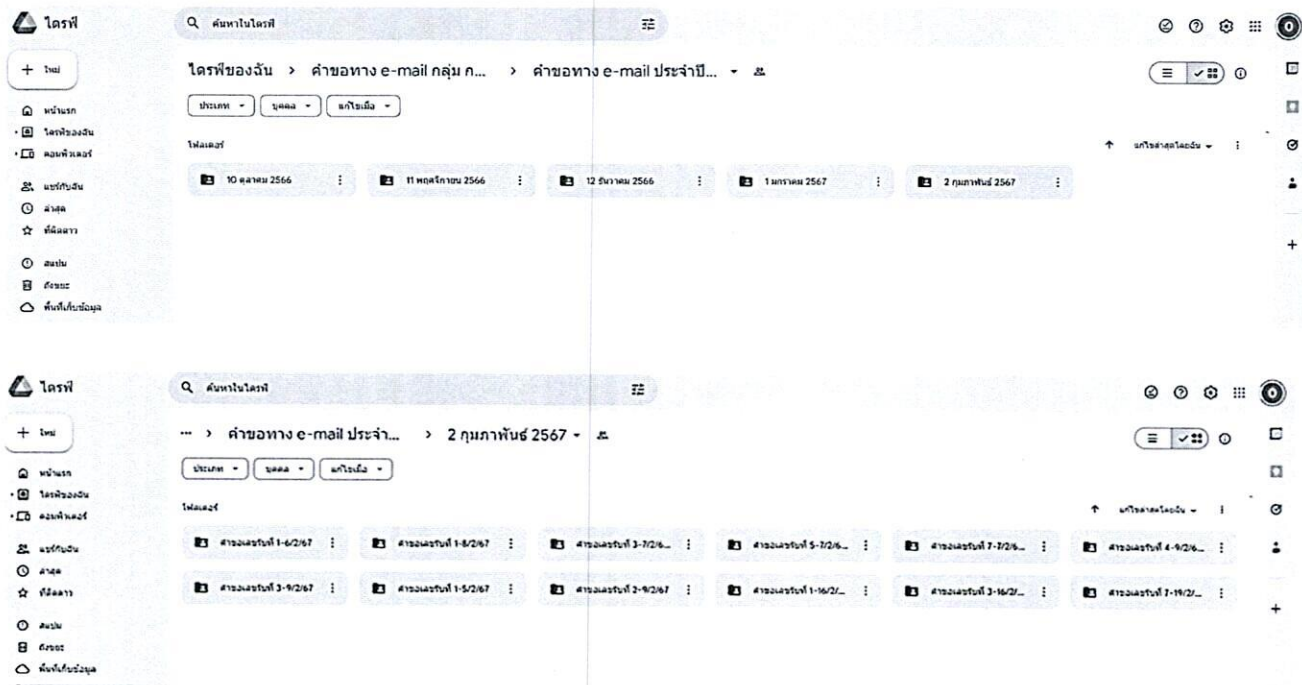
ไดรฟ์

ค้นหาในไดรฟ์

+ ใหม่

หน้าแรก
ไดรฟ์ของฉัน
คอมพิวเตอร์

แชร์กับฉัน
ล่าสุด
ที่ติดดาว

สแปม
ถังขยะ
พื้นที่เก็บข้อมูล

ไดรฟ์ของฉัน > คำขอทาง e-mail กลุ่ม ก... > คำขอทาง e-mail ประจำปี... ▾

ประเภท ▾ บุคคล ▾ แก้ไขเมื่อ ▾

โฟลเดอร์

แก้ไขล่าสุดโดยฉัน ▾

10 ตุลาคม 2566
11 พฤศจิกายน 2566
12 ธันวาคม 2566
1 มกราคม 2567
2 กุมภาพันธ์ 2567

ไดรฟ์

ค้นหาในไดรฟ์

+ ใหม่

หน้าแรก
ไดรฟ์ของฉัน
คอมพิวเตอร์

แชร์กับฉัน
ล่าสุด
ที่ติดดาว

สแปม
ถังขยะ
พื้นที่เก็บข้อมูล

... > คำขอทาง e-mail ประจำ... > 2 กุมภาพันธ์ 2567 ▾

ประเภท ▾ บุคคล ▾ แก้ไขเมื่อ ▾

โฟลเดอร์

แก้ไขล่าสุดโดยฉัน ▾

คำขอเลขรับที่ 1-6/2/67
คำขอเลขรับที่ 1-8/2/67
คำขอเลขรับที่ 3-7/2/6...
คำขอเลขรับที่ 5-7/2/6...
คำขอเลขรับที่ 7-7/2/6...
คำขอเลขรับที่ 4-9/2/6...
คำขอเลขรับที่ 3-9/2/67
คำขอเลขรับที่ 1-5/2/67
คำขอเลขรับที่ 2-9/2/67
คำขอเลขรับที่ 1-16/2/...
คำขอเลขรับที่ 3-16/2/...
คำขอเลขรับที่ 7-19/2/...